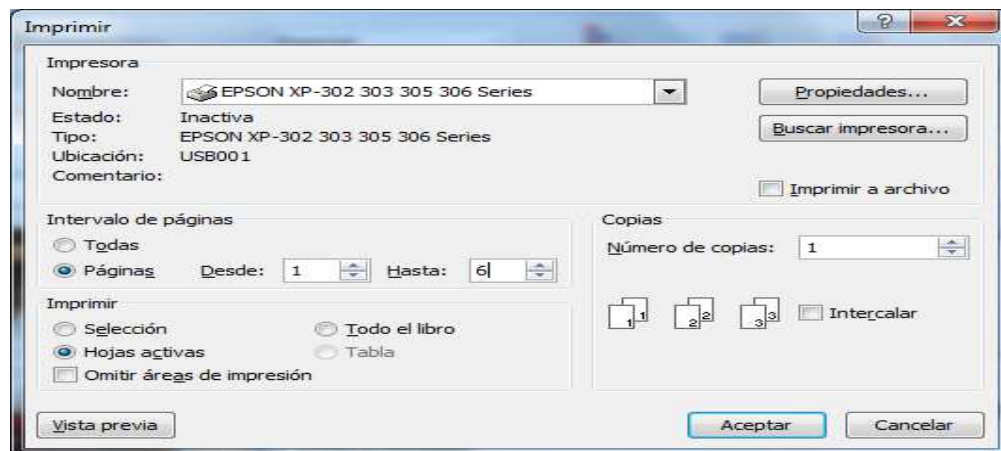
Imprimir

?

Impresora

Nombre: EPSON XP-302 303 305 306 Series

Propiedades...

Estado: Inactiva

Tipo: EPSON XP-302 303 305 306 Series

Buscar impresora...

Ubicación: USB001

Comentario:

Imprimir a archivo

Intervalo de páginas

Todas

Páginas Desde: 1 Hasta: 6

Copias

Número de copias: 1

Imprimir

Selección

Todo el libro

Hojas activas

Tabla

Omitir áreas de impresión

1 1 2 2 3 3

Intercalar

Vista previa

Aceptar

Cancelar